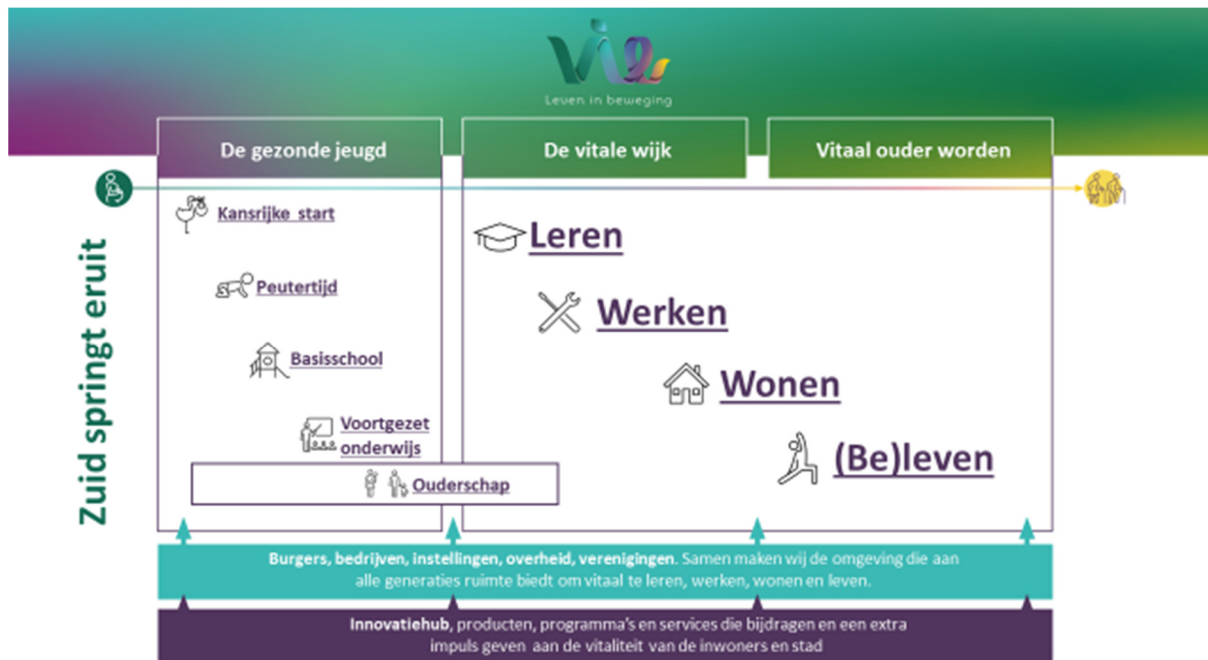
vil

Leven in beweging

De gezonde jeugd

De vitale wijk

Vitaal ouder worden

Zuid springt eruit

Kansrijke start

Peutertijd

Basisschool

Voortgezet onderwijs

Ouderschap

Leren

Werken

Wonen

(Be)leven

Burgers, bedrijven, instellingen, overheid, verenigingen. Samen maken wij de omgeving die aan alle generaties ruimte biedt om vitaal te leren, werken, wonen en leven.

Innovatiehub, producten, programma's en services die bijdragen en een extra impuls geven aan de vitaliteit van de inwoners en stad